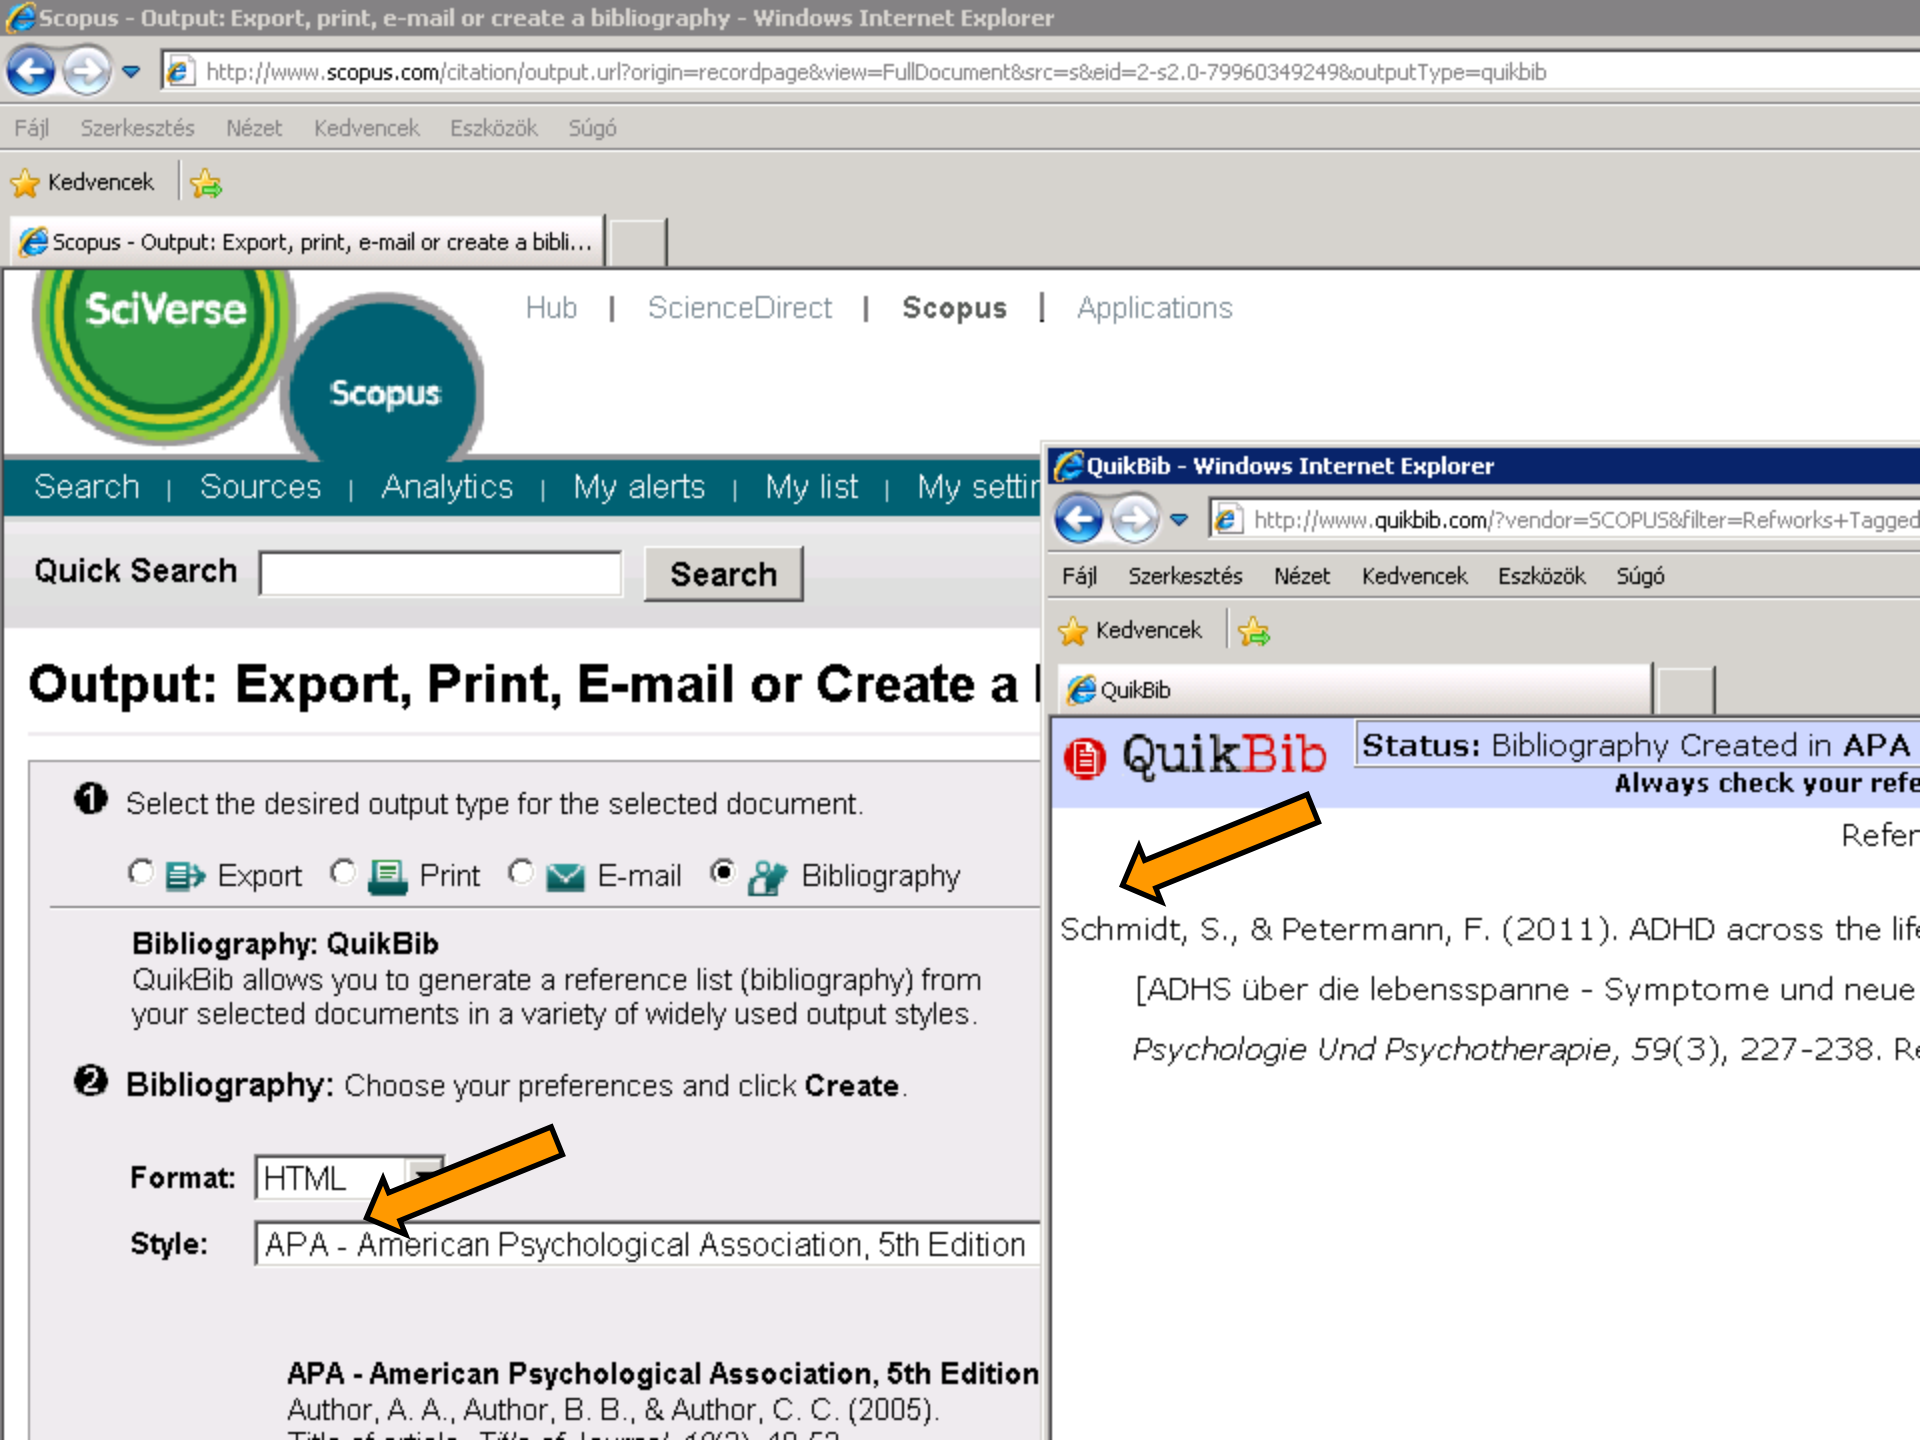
Scopus - Output: Export, print, e-mail or create a bibliography - Windows Internet Explorer

http://www.scopus.com/citation/output.url?origin=recordpage&view=FullDocument&src=s&eid=2-s2.0-79960349249&outputType=quikbib

Fájl Szerkesztés Nézet Kedvencek Eszközök Súgó

Kedvencek

Scopus - Output: Export, print, e-mail or create a bibli...

SciVerse

Scopus

Hub | ScienceDirect | Scopus | Applications

Search | Sources | Analytics | My alerts | My list | My settin

Quick Search Search

Output: Export, Print, E-mail or Create a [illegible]

1 Select the desired output type for the selected document.

Export Print E-mail Bibliography

Bibliography: QuikBib
QuikBib allows you to generate a reference list (bibliography) from your selected documents in a variety of widely used output styles.

2 Bibliography: Choose your preferences and click Create.

Format: HTML

Style: APA - American Psychological Association, 5th Edition

APA - American Psychological Association, 5th Edition
Author, A. A., Author, B. B., & Author, C. C. (2005).
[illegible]

QuikBib - Windows Internet Explorer

http://www.quikbib.com/?vendor=SCOPUS&filter=Refworks+Tagged

Fájl Szerkesztés Nézet Kedvencek Eszközök Súgó

Kedvencek

QuikBib

QuikBib

Status: Bibliography Created in APA
Always check your refe

Refer

Schmidt, S., & Petermann, F. (2011). ADHD across the life

[ADHS über die lebensspanne - Symptome und neue

Psychologie Und Psychotherapie, 59(3), 227-238. Re